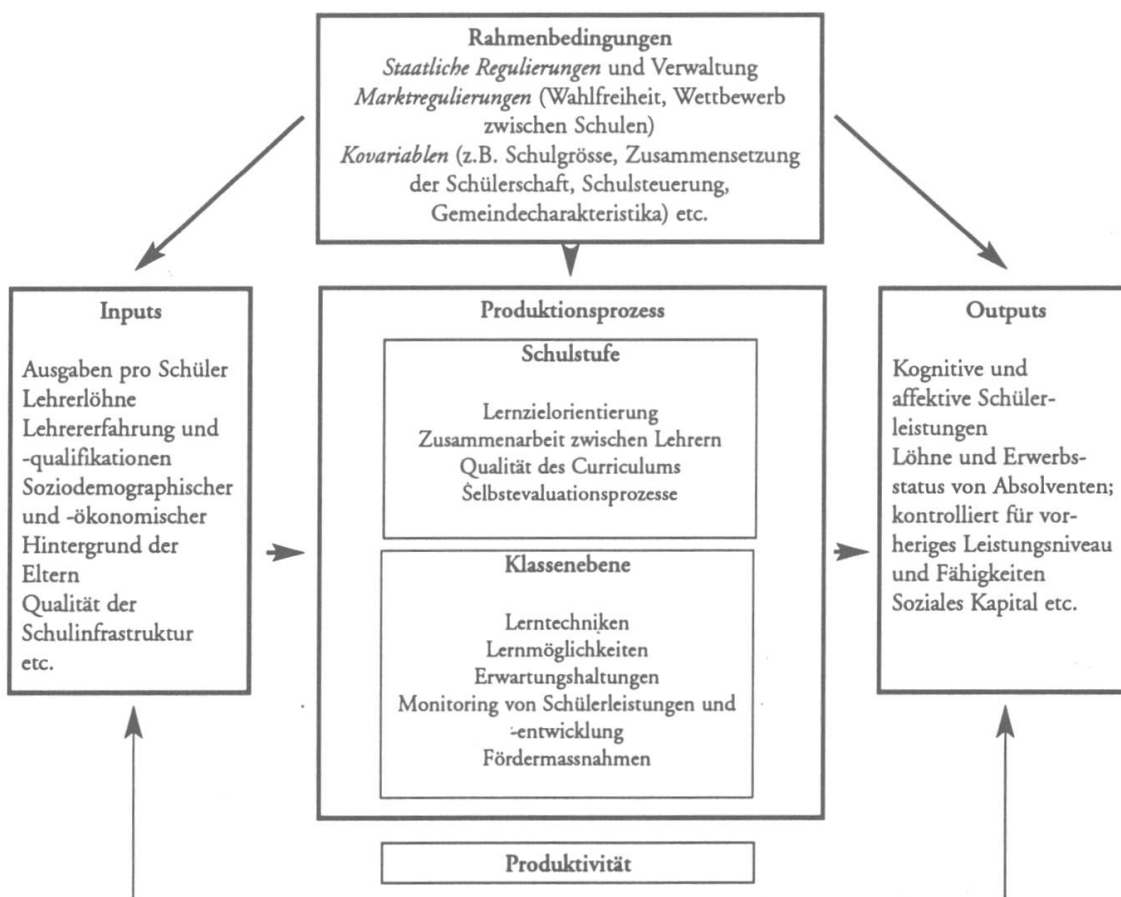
Rahmenbedingungen
*Staatliche Regulierungen* und Verwaltung
*Marktregulierungen* (Wahlfreiheit, Wettbewerb zwischen Schulen)
*Kovariablen* (z.B. Schulgrösse, Zusammensetzung der Schülerschaft, Schulsteuerung, Gemeindecharakteristika) etc.

Inputs

Ausgaben pro Schüler
Lehrerlöhne
Lehrererfahrung und -qualifikationen
Soziodemographischer und -ökonomischer Hintergrund der Eltern
Qualität der Schulinfrastruktur
etc.

Produktionsprozess

Schulstufe

Lernzielorientierung
Zusammenarbeit zwischen Lehrern
Qualität des Curriculums
Selbstevaluationsprozesse

Klassenebene

Lerntechniken
Lernmöglichkeiten
Erwartungshaltungen
Monitoring von Schülerleistungen und -entwicklung
Fördermassnahmen

Outputs

Kognitive und affektive Schülerleistungen
Löhne und Erwerbsstatus von Absolventen; kontrolliert für vorheriges Leistungniveau und Fähigkeiten
Soziales Kapital etc.

Produktivität